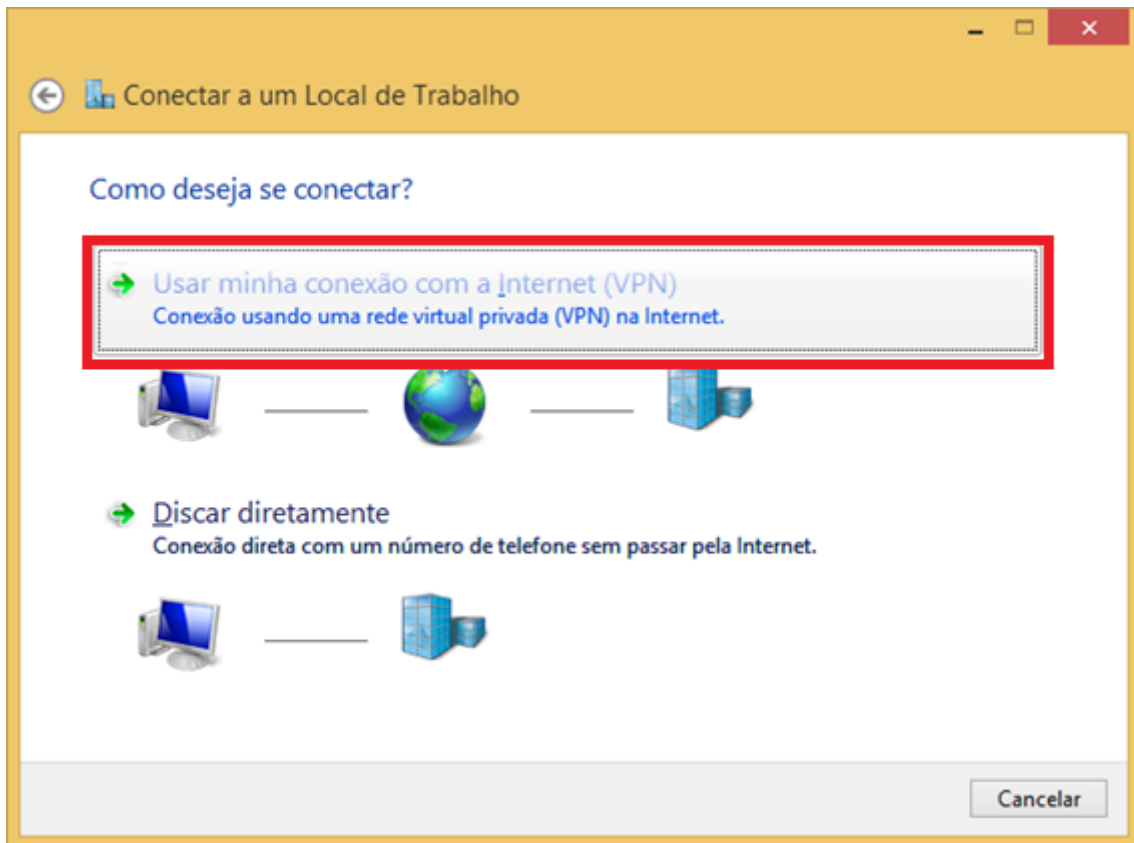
Conectar a um Local de Trabalho

Como deseja se conectar?

Usar minha conexão com a Internet (VPN)
Conexão usando uma rede virtual privada (VPN) na Internet.

Discar diretamente
Conexão direta com um número de telefone sem passar pela Internet.

Cancelar